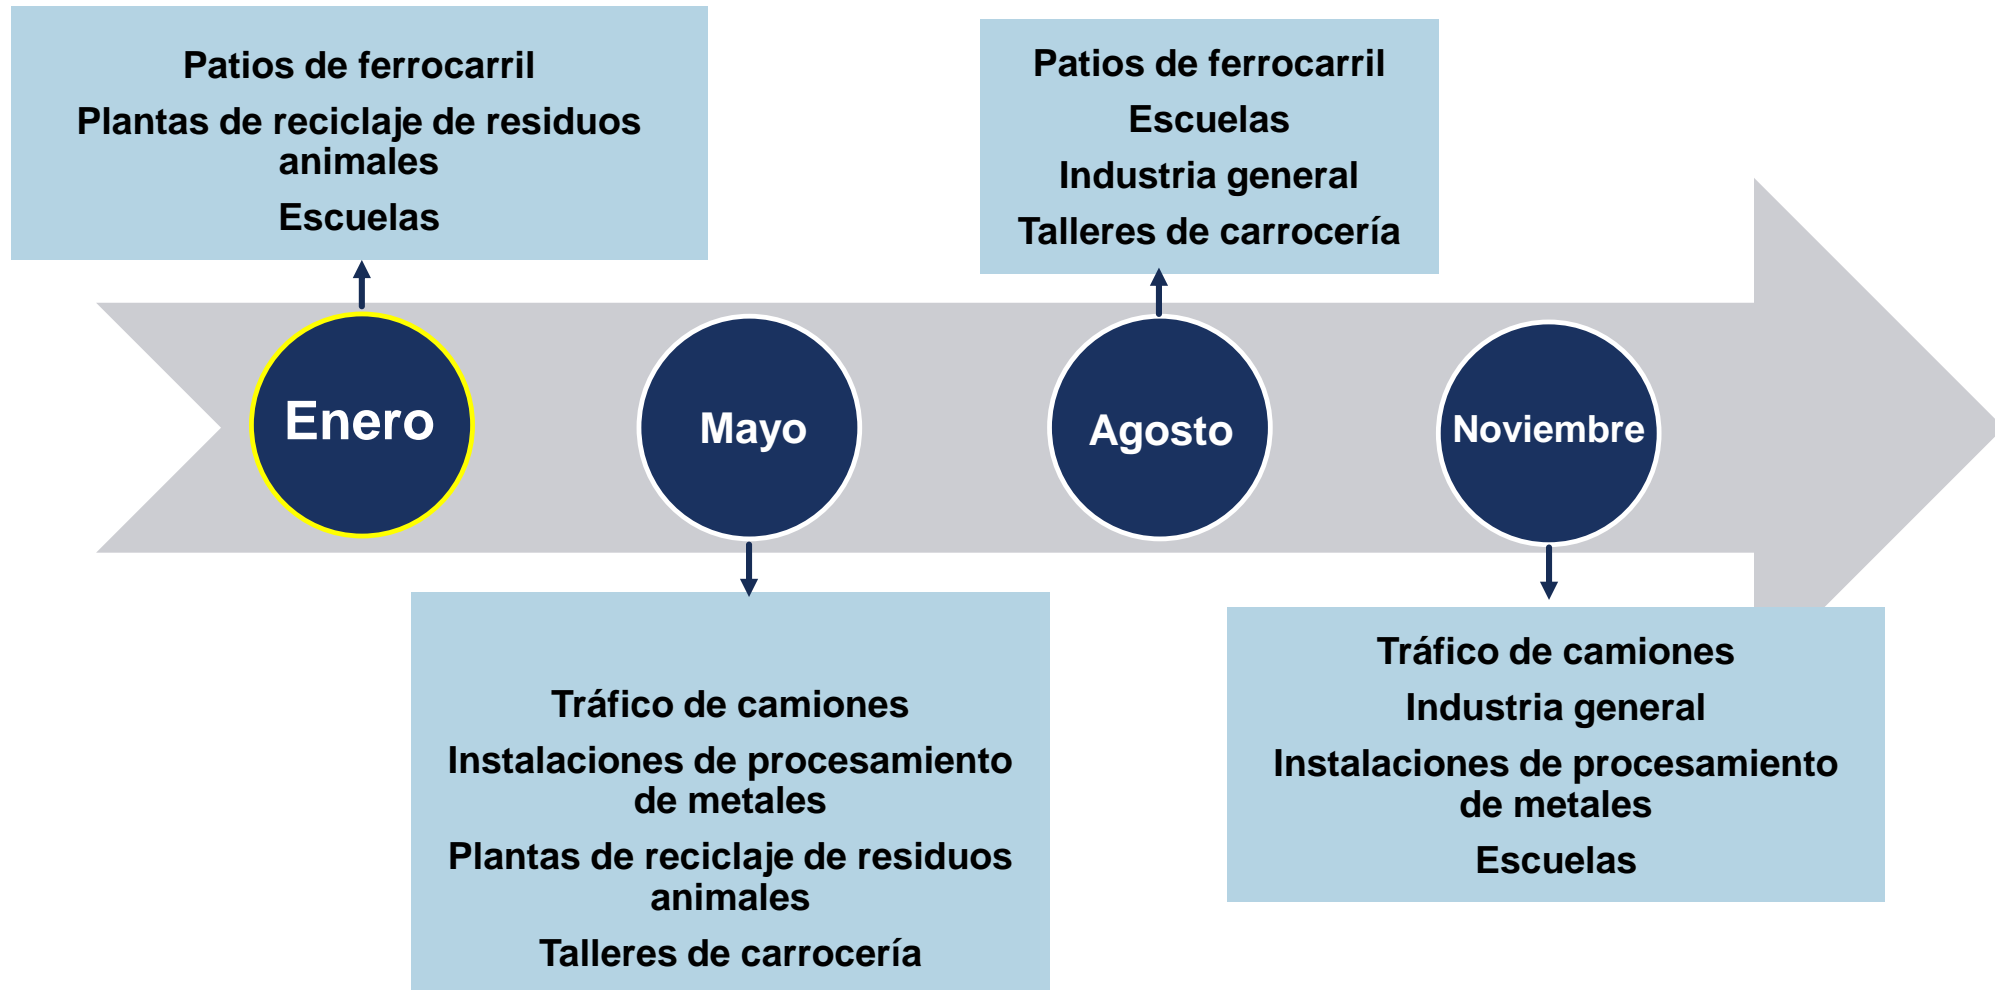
Patios de ferrocarril
Plantas de reciclaje de residuos animales
Escuelas

Enero

Mayo

Tráfico de camiones
Instalaciones de procesamiento de metales
Plantas de reciclaje de residuos animales
Talleres de carrocería

Patios de ferrocarril
Escuelas
Industria general
Talleres de carrocería

Agosto

Noviembre

Tráfico de camiones
Industria general
Instalaciones de procesamiento de metales
Escuelas